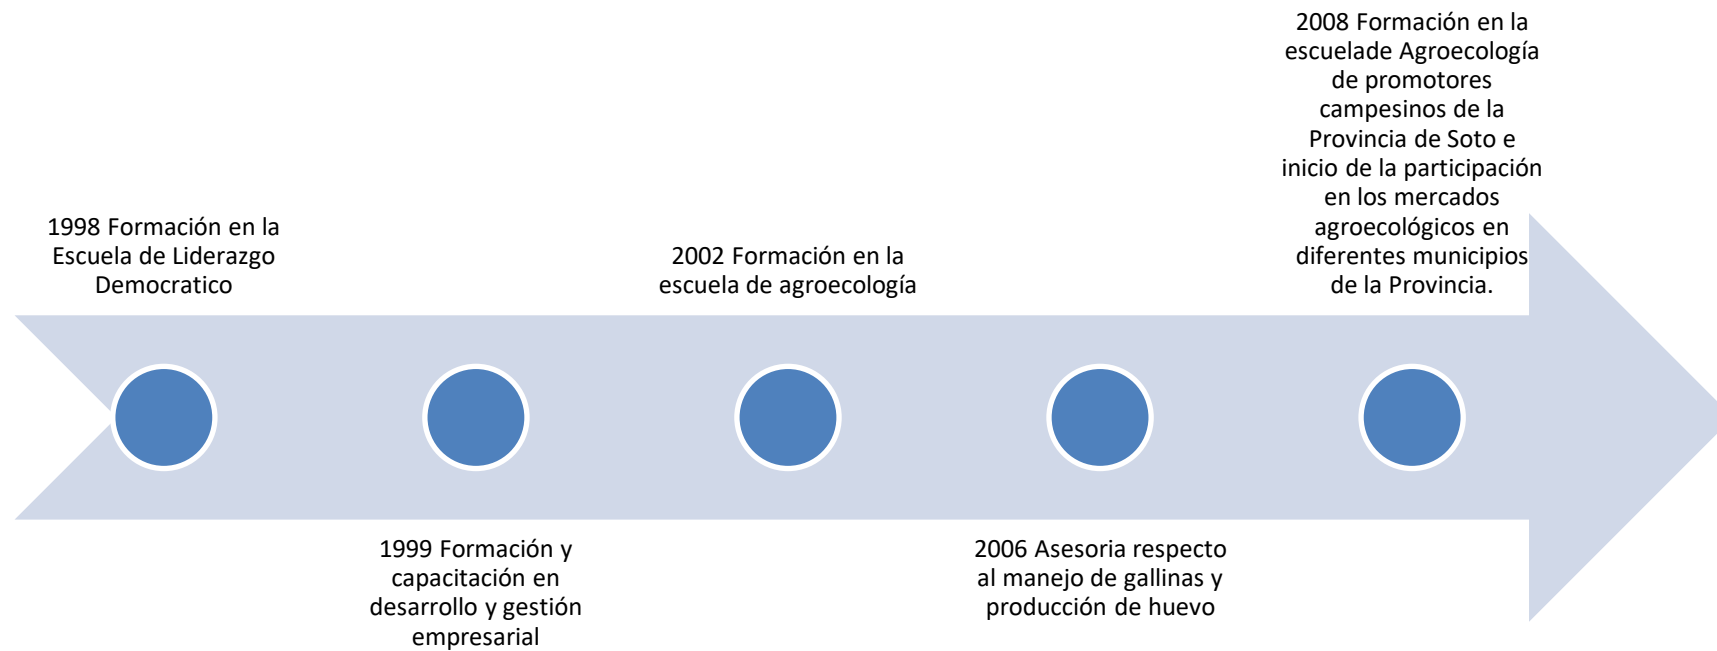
1998 Formación en la Escuela de Liderazgo Democratico

1999 Formación y capacitación en desarrollo y gestión empresarial

2002 Formación en la escuela de agroecología

2006 Asesoria respecto al manejo de gallinas y producción de huevo

2008 Formación en la escuelade Agroecología de promotores campesinos de la Provincia de Soto e inicio de la participación en los mercados agroecológicos en diferentes municipios de la Provincia.